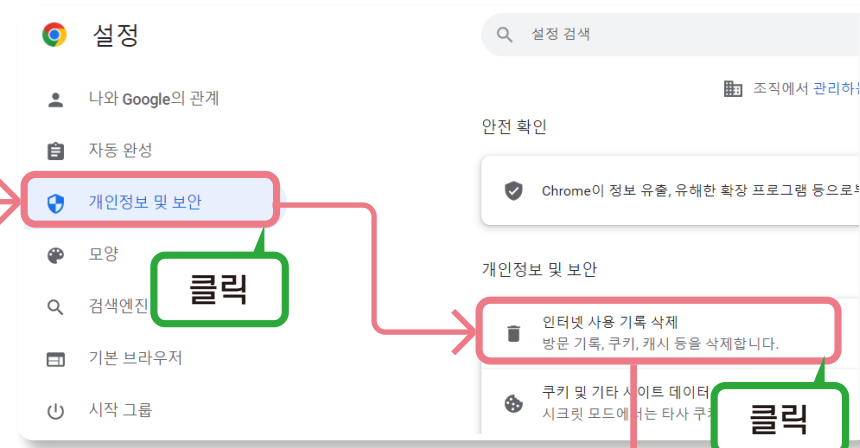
설정

설정 검색

조직에서 관리하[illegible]

나와 Google의 관계

자동 완성

개인정보 및 보안

클릭

모양

검색엔진

기본 브라우저

시작 그룹

안전 확인

Chrome이 정보 유출, 유해한 확장 프로그램 등으로부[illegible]

개인정보 및 보안

인터넷 사용 기록 삭제
방문 기록, 쿠키, 캐시 등을 삭제합니다.

쿠키 및 기타 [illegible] 데이터
시크릿 모드에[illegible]는 타사 쿠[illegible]

클릭